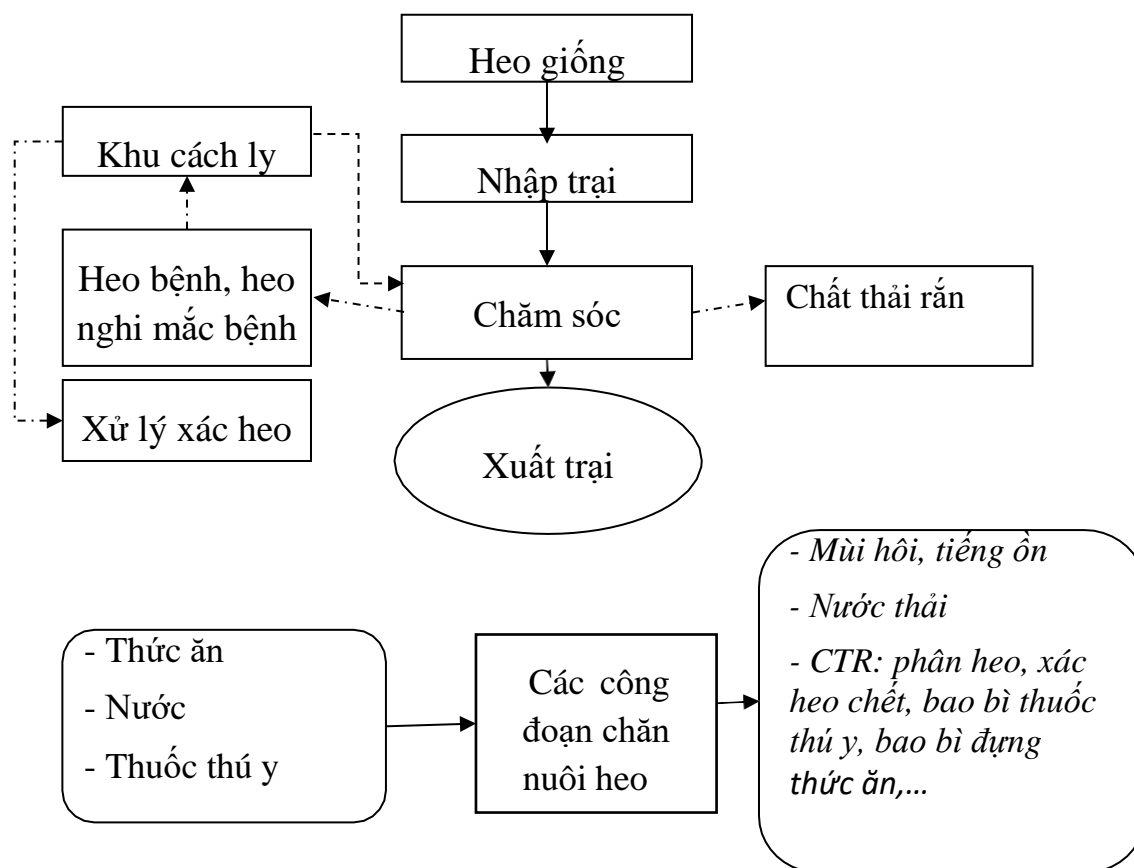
Heo giống

Nhập trại

Khu cách ly

Heo bệnh, heo nghi mắc bệnh

Chăm sóc

Chất thải rắn

Xử lý xác heo

Xuất trại

- Thức ăn
- Nước
- Thuốc thú y

Các công đoạn chăn nuôi heo

- Mùi hôi, tiếng ồn
- Nước thải
- CTR: phân heo, xác heo chết, bao bì thuốc thú y, bao bì đựng thức ăn,…